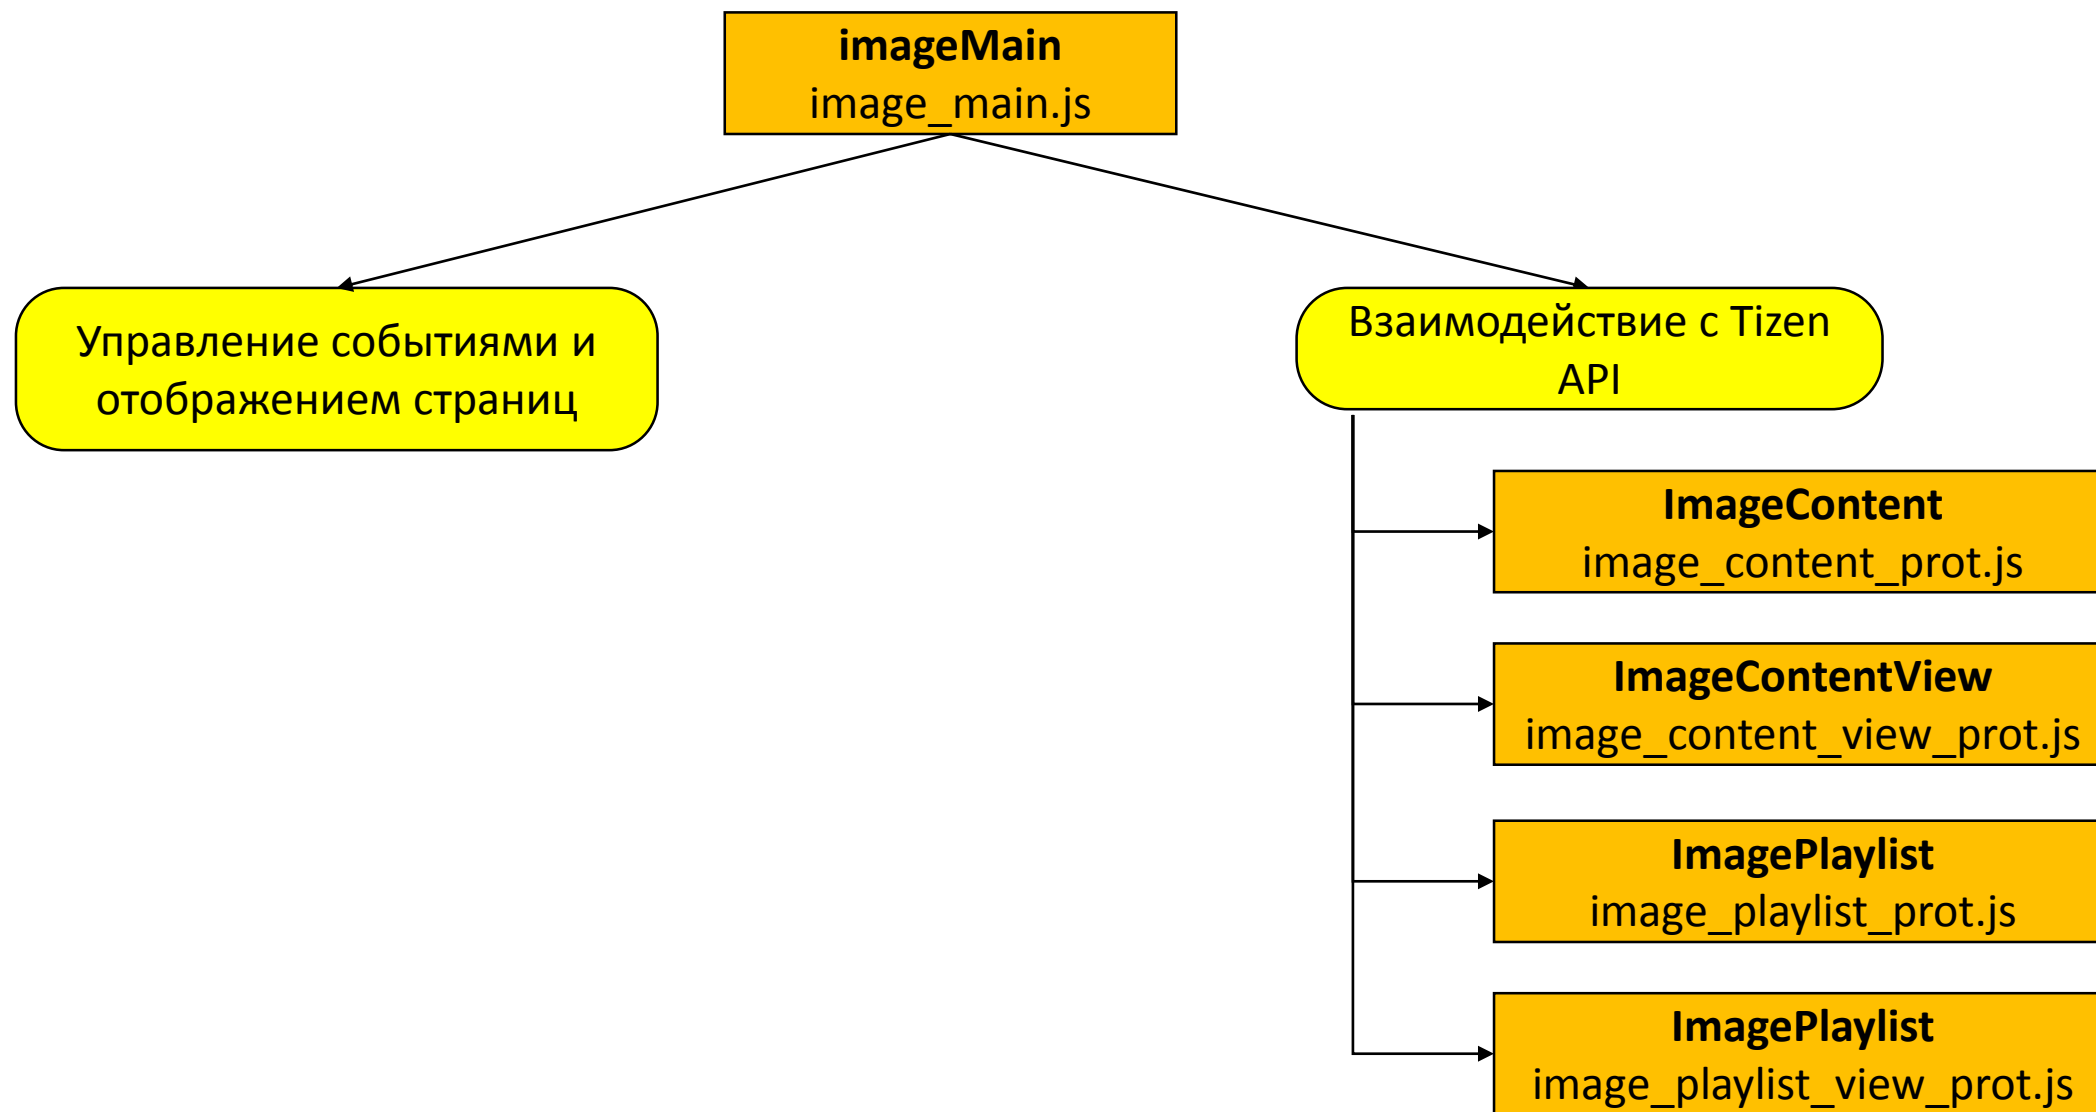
**imageMain**
image_main.js

Управление событиями и отображением страниц

Взаимодействие с Tizen API

**ImageContent**
image_content_prot.js

**ImageContentView**
image_content_view_prot.js

**ImagePlaylist**
image_playlist_prot.js

**ImagePlaylist**
image_playlist_view_prot.js